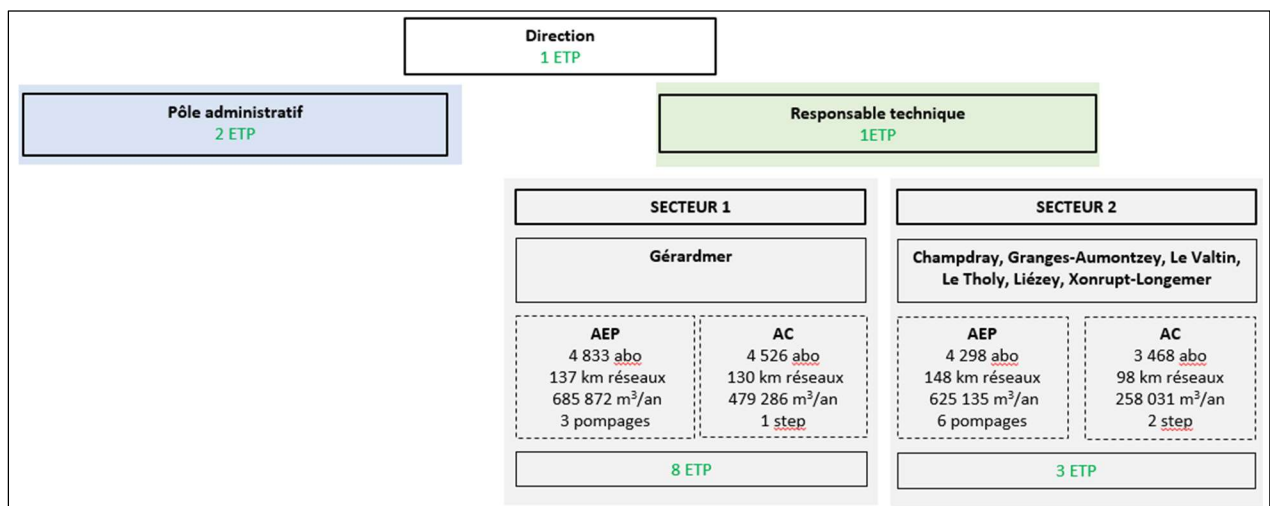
Direction
1 ETP

Pôle administratif
2 ETP

Responsable technique
1ETP

SECTEUR 1

Gérardmer

AEP
4 833 abo
137 km réseaux
685 872 m$^3$/an
3 pompages

AC
4 526 abo
130 km réseaux
479 286 m$^3$/an
1 step

8 ETP

SECTEUR 2

Champdray, Granges-Aumontzey, Le Valtin, Le Tholy, Liézey, Xonrupt-Longemer

AEP
4 298 abo
148 km réseaux
625 135 m$^3$/an
6 pompages

AC
3 468 abo
98 km réseaux
258 031 m$^3$/an
2 step

3 ETP